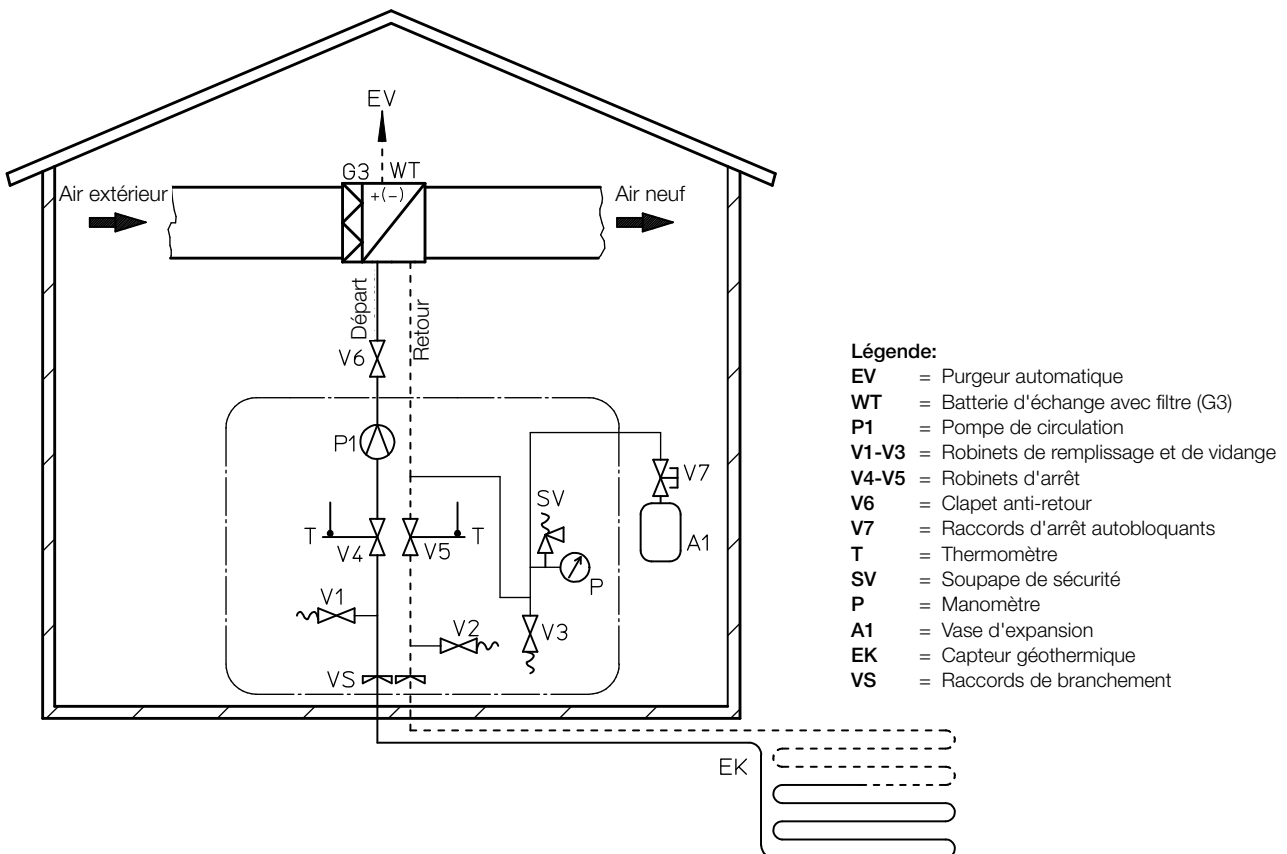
EV

G3 WT

+(−)

Air extérieur

Air neuf

Départ

Retour

V6

P1

SV

V7

T

V4

V5

T

P

A1

V1

V2

V3

VS

EK

Légende:
**EV** = Purgeur automatique
**WT** = Batterie d'échange avec filtre (G3)
**P1** = Pompe de circulation
**V1-V3** = Robinets de remplissage et de vidange
**V4-V5** = Robinets d'arrêt
**V6** = Clapet anti-retour
**V7** = Raccords d'arrêt autobloquants
**T** = Thermomètre
**SV** = Soupape de sécurité
**P** = Manomètre
**A1** = Vase d'expansion
**EK** = Capteur géothermique
**VS** = Raccords de branchement